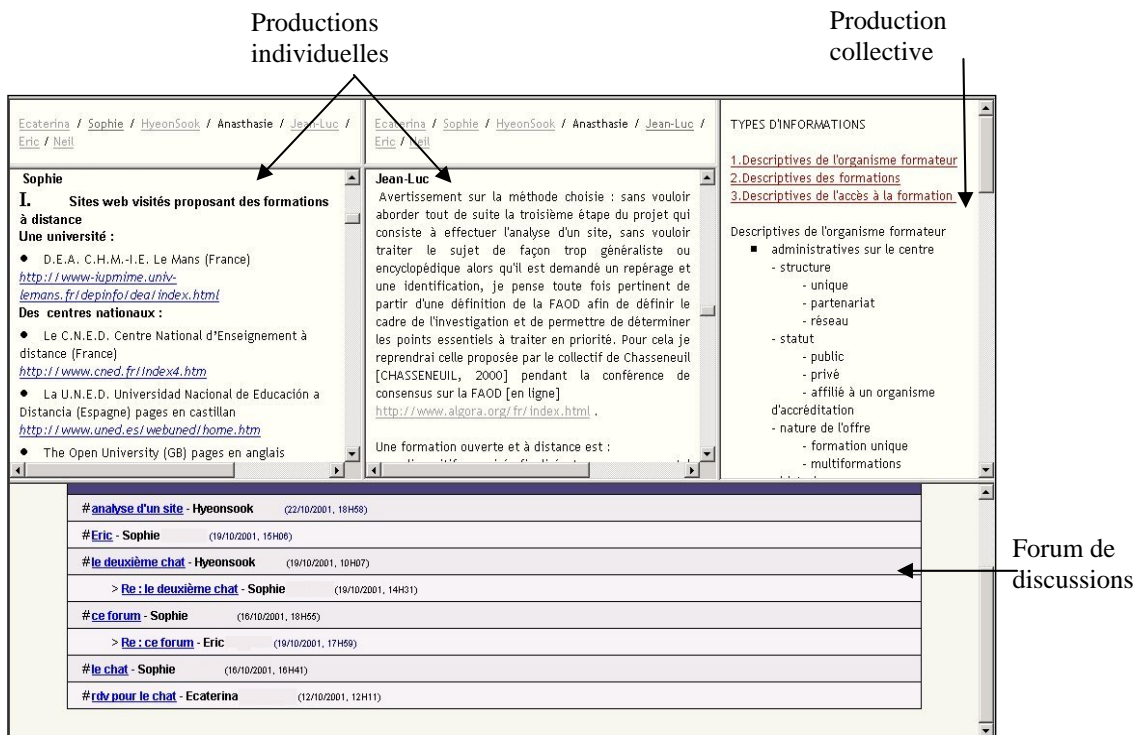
Productions individuelles

Production collective

Ecaterina / Sophie / HyeonSook / Anasthasie / Jean-Luc / Eric / Neil

Sophie
I. Sites web visités proposant des formations à distance
Une université :
• D.E.A. C.H.M.-I.E. Le Mans (France)
http://www-iupmime.univ-lemans.fr/depinfo/dea/index.html
Des centres nationaux :
• Le C.N.E.D. Centre National d'Enseignement à distance (France)
http://www.cned.fr/Index4.htm
• La U.N.E.D. Universidad Nacional de Educación a Distancia (Espagne) pages en castillan
http://www.uned.es/webuned/home.htm
• The Open University (GB) pages en anglais

Ecaterina / Sophie / HyeonSook / Anasthasie / Jean-Luc / Eric / Neil

Jean-Luc
Avertissement sur la méthode choisie : sans vouloir aborder tout de suite la troisième étape du projet qui consiste à effectuer l'analyse d'un site, sans vouloir traiter le sujet de façon trop généraliste ou encyclopédique alors qu'il est demandé un repérage et une identification, je pense toute fois pertinent de partir d'une définition de la FAOD afin de définir le cadre de l'investigation et de permettre de déterminer les points essentiels à traiter en priorité. Pour cela je reprendrai celle proposée par le collectif de Chasseneuil [CHASSENEUIL, 2000] pendant la conférence de consensus sur la FAOD [en ligne]
http://www.algora.org/fr/index.html .

Une formation ouverte et à distance est :

TYPES D'INFORMATIONS

1.Descriptives de l'organisme formateur
2.Descriptives des formations
3.Descriptives de l'accès à la formation

Descriptives de l'organisme formateur
■ administratives sur le centre
- structure
- unique
- partenariat
- réseau
- statut
- public
- privé
- affilié à un organisme d'accréditation
- nature de l'offre
- formation unique
- multiformations

#analyse d'un site - Hyeonsook (22/10/2001, 18H58)
#Eric - Sophie (19/10/2001, 15H06)
#le deuxième chat - Hyeonsook (19/10/2001, 10H07)
> Re : le deuxième chat - Sophie (19/10/2001, 14H31)
#ce forum - Sophie (16/10/2001, 18H55)
> Re : ce forum - Eric (19/10/2001, 17H59)
#le chat - Sophie (16/10/2001, 16H41)
#rdv pour le chat - Ecaterina (12/10/2001, 12H11)

Forum de discussions